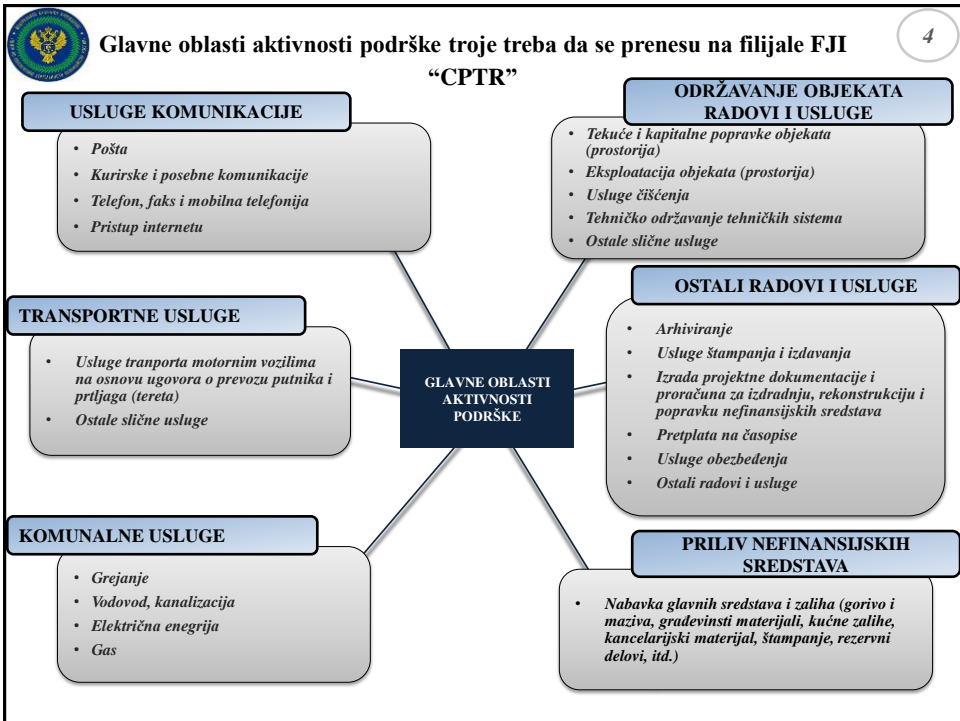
Glavne oblasti aktivnosti podrške troje treba da se prenesu na filijale FJI "CPTR"

4

USLUGE KOMUNIKACIJE

• Pošta
• Kurirske i posebne komunikacije
• Telefon, faks i mobilna telefonija
• Pristup internetu

ODRŽAVANJE OBJEKATA RADOVI I USLUGE

• Tekuće i kapitalne popravke objekata (prostorija)
• Eksploatacija objekata (prostorija)
• Usluge čišćenja
• Tehničko održavanje tehničkih sistema
• Ostale slične usluge

TRANSPORTNE USLUGE

• Usluge tranporta motornim vozilima na osnovu ugovora o prevozu putnika i prtljaga (tereta)
• Ostale slične usluge

GLAVNE OBLASTI AKTIVNOSTI PODRŠKE

OSTALI RADOVI I USLUGE

• Arhiviranje
• Usluge štampanja i izdavanja
• Izrada projektne dokumentacije i proračuna za izdradnju, rekonstrukciju i popravku nefinansijskih sredstava
• Pretplata na časopise
• Usluge obezbeđenja
• Ostali radovi i usluge

KOMUNALNE USLUGE

• Grejanje
• Vodovod, kanalizacija
• Električna energija
• Gas

PRILIV NEFINANSIJSKIH SREDSTAVA

• Nabavka glavnih sredstava i zaliha (gorivo i maziva, građevinsti materijali, kućne zalihe, kancelarijski materijal, štampanje, rezervni delovi, itd.)